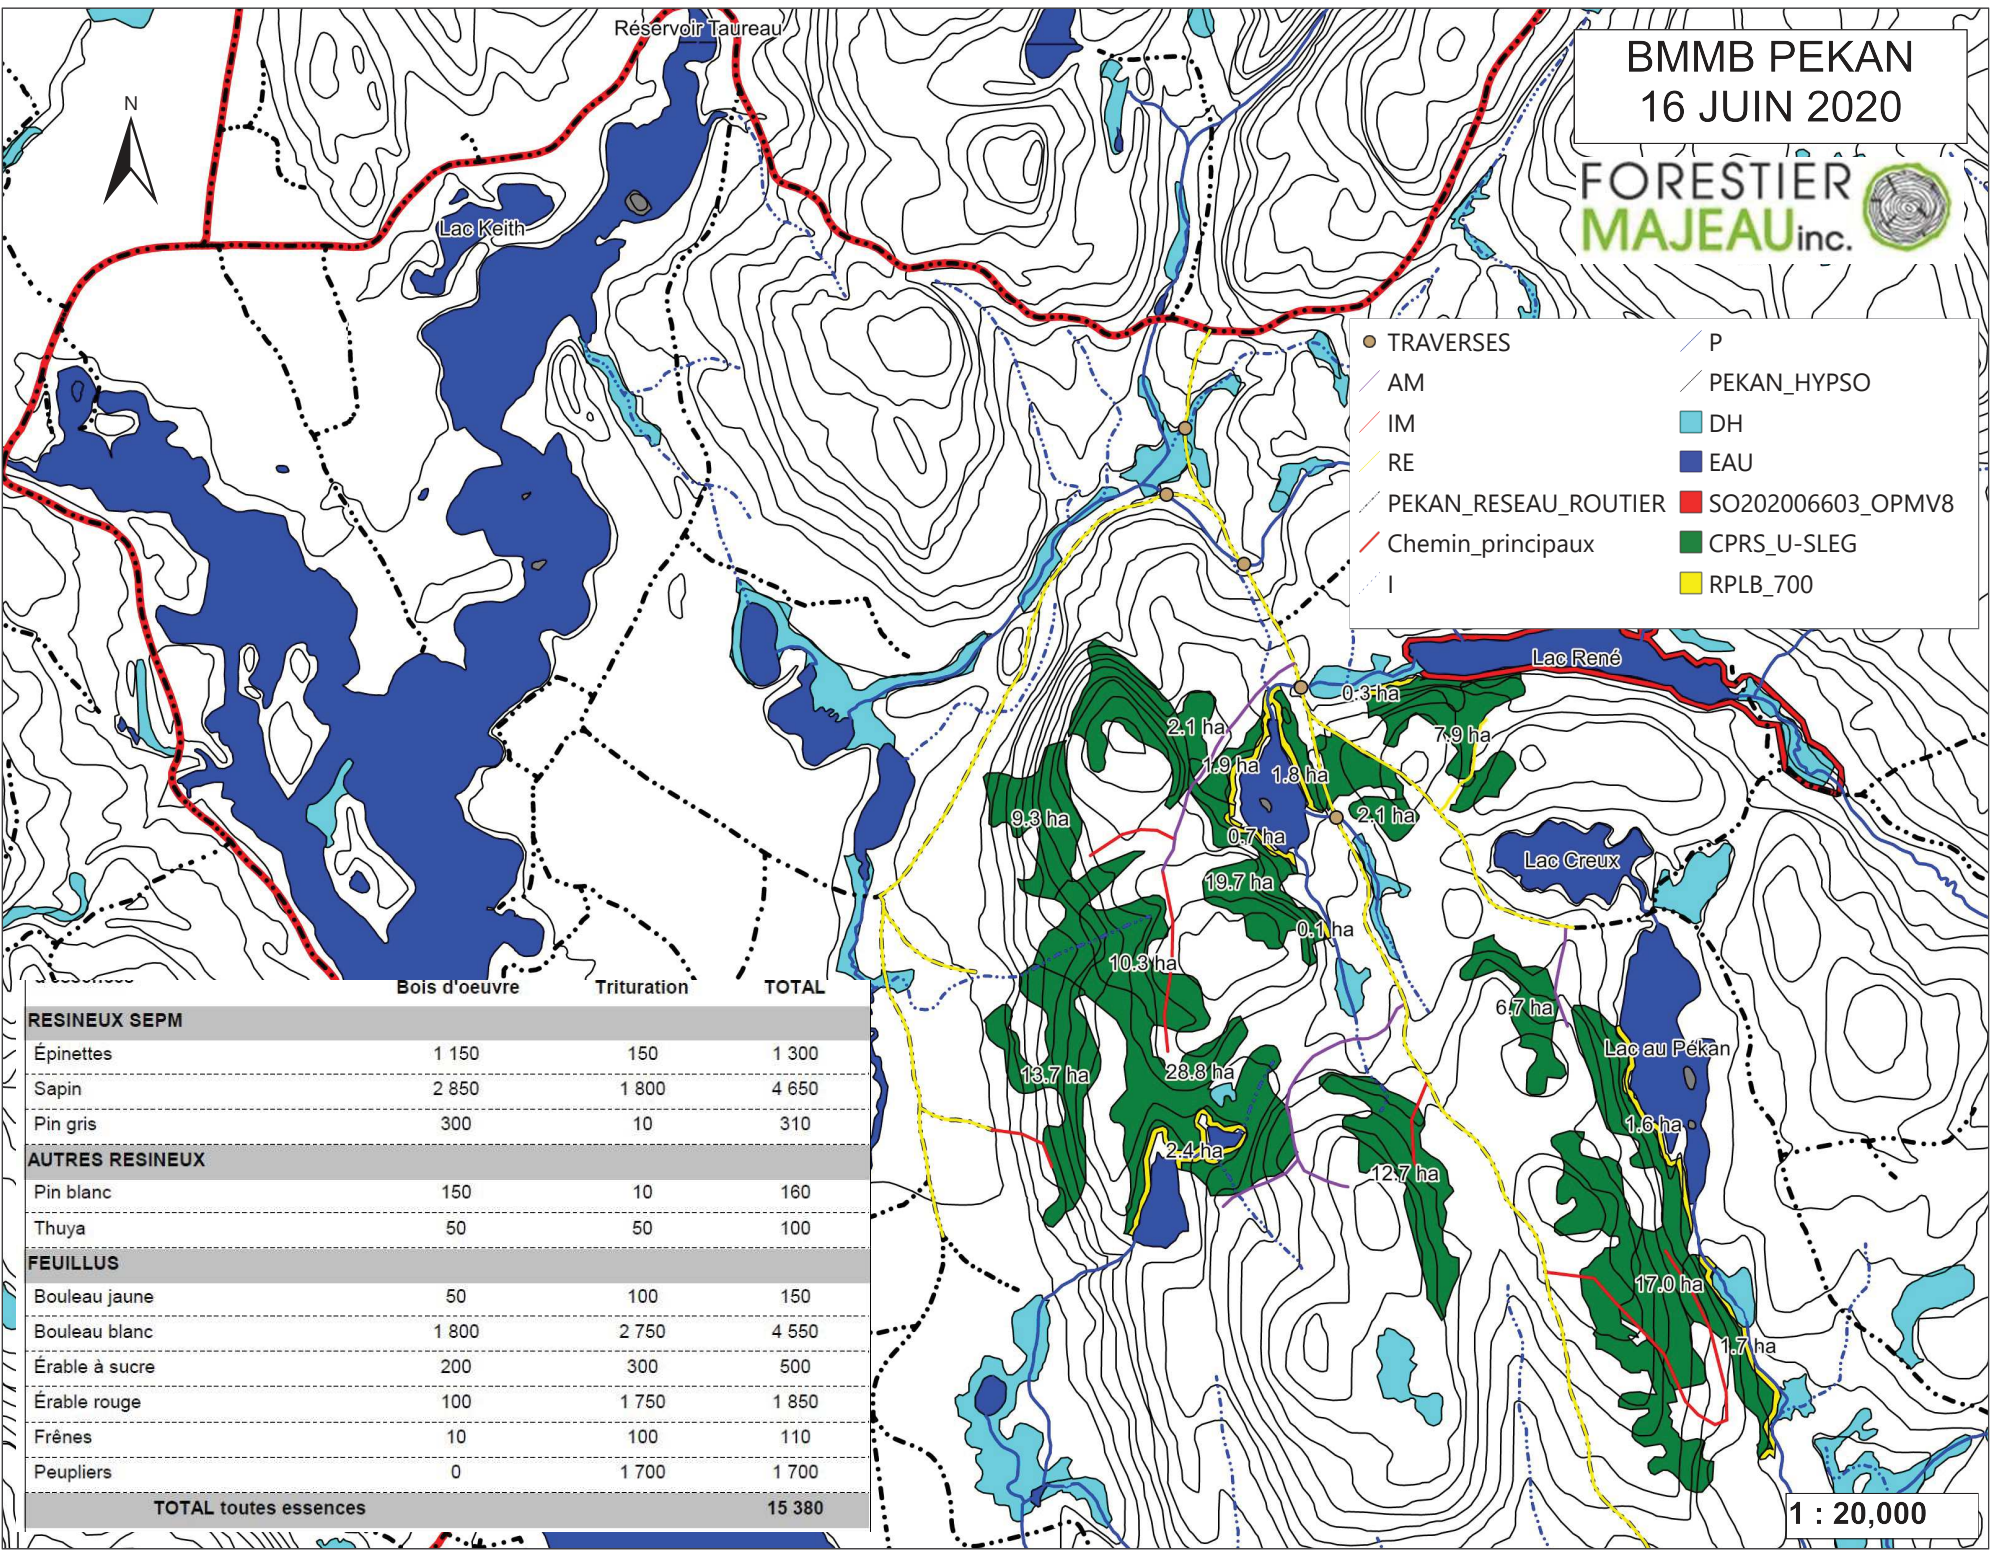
BMMB PEKAN
16 JUIN 2020

FORESTIER MAJEAU inc.

N

Réservoir Taureau

Lac Keith

| TRAVERSES | P |
|---|---|
| AM | PEKAN_HYPSO |
| IM | DH |
| RE | EAU |
| PEKAN_RESEAU_ROUTIER | SO202006603_OPMV8 |
| Chemin_principaux | CPRS_U-SLEG |
| I | RPLB_700 |

Lac René
0.3 ha
7.9 ha
2.1 ha
1.9 ha
1.8 ha
2.1 ha
9.3 ha
0.7 ha
Lac Creux
19.7 ha
0.1 ha
10.3 ha
6.7 ha
Lac au Pékan
13.7 ha
28.8 ha
1.6 ha
2.4 ha
12.7 ha
17.0 ha
1.7 ha

| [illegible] | Bois d'oeuvre | Trituration | TOTAL |
|---|---|---|---|
| RESINEUX SEPM | | | |
| Épinettes | 1 150 | 150 | 1 300 |
| Sapin | 2 850 | 1 800 | 4 650 |
| Pin gris | 300 | 10 | 310 |
| AUTRES RESINEUX | | | |
| Pin blanc | 150 | 10 | 160 |
| Thuya | 50 | 50 | 100 |
| FEUILLUS | | | |
| Bouleau jaune | 50 | 100 | 150 |
| Bouleau blanc | 1 800 | 2 750 | 4 550 |
| Érable à sucre | 200 | 300 | 500 |
| Érable rouge | 100 | 1 750 | 1 850 |
| Frênes | 10 | 100 | 110 |
| Peupliers | 0 | 1 700 | 1 700 |
| TOTAL toutes essences | | | 15 380 |

1 : 20,000